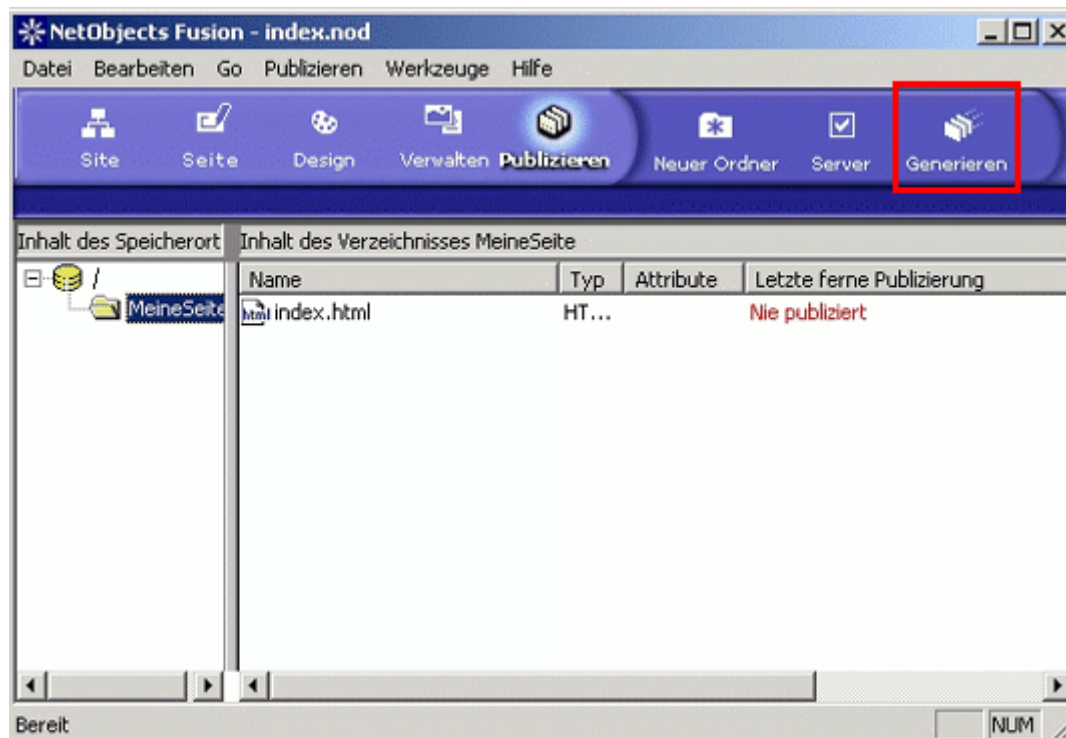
NetObjects Fusion - index.nod

Datei Bearbeiten Go Publizieren Werkzeuge Hilfe

Site Seite Design Verwalten Publizieren Neuer Ordner Server Generieren

Inhalt des Speicherort

Inhalt des Verzeichnisses MeineSeite

/

MeineSeite

| Name | Typ | Attribute | Letzte ferne Publizierung |
|---|---|---|---|
| index.html | HT... | | Nie publiziert |

Bereit

NUM